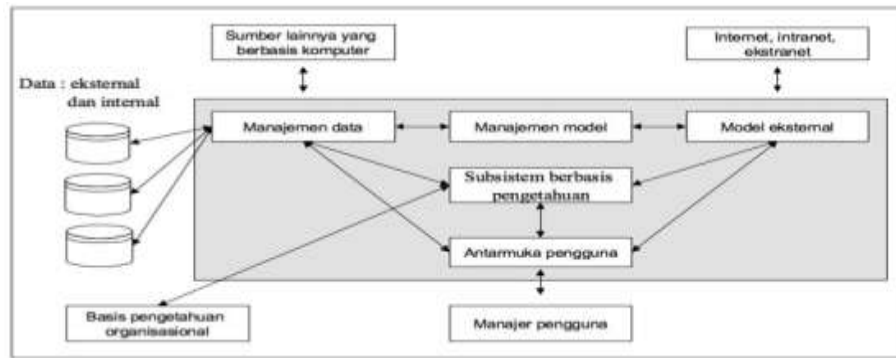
Sumber lainnya yang berbasis komputer

Internet, intranet, ekstranet

Data : eksternal dan internal

Manajemen data

Manajemen model

Model eksternal

Subsistem berbasis pengetahuan

Antarmuka pengguna

Basis pengetahuan organisasional

Manajer pengguna